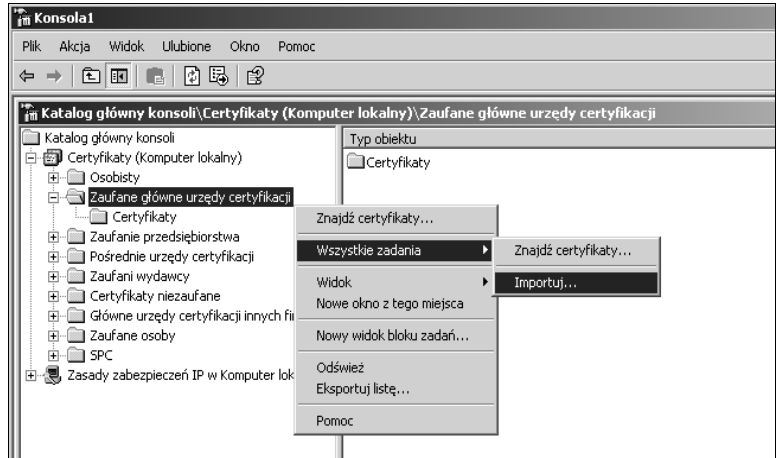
Konsola1

Plik Akcja Widok Ulubione Okno Pomoc

Katalog główny konsoli\Certyfikaty (Komputer lokalny)\Zaufane główne urzędy certyfikacji

Katalog główny konsoli
Certyfikaty (Komputer lokalny)
Osobisty
Zaufane główne urzędy certyfikacji
Certyfikaty
Zaufanie przedsiębiorstwa
Pośrednie urzędy certyfikacji
Zaufani wydawcy
Certyfikaty niezaufane
Główne urzędy certyfikacji innych fi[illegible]
Zaufane osoby
SPC
Zasady zabezpieczeń IP w Komputer lok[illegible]

Typ obiektu
Certyfikaty

Znajdź certyfikaty...
Wszystkie zadania
Widok
Nowe okno z tego miejsca
Nowy widok bloku zadań...
Odśwież
Eksportuj listę...
Pomoc

Znajdź certyfikaty...
Importuj...